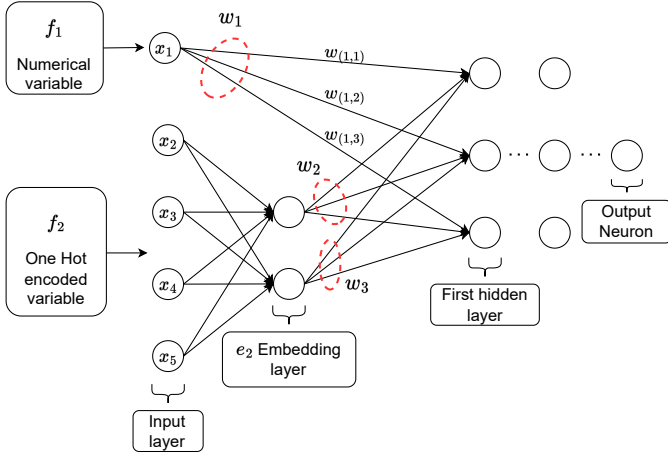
$f_1$
Numerical variable

$w_1$

$x_1$

$w_{(1,1)}$

$w_{(1,2)}$

$w_{(1,3)}$

$x_2$

$w_2$

$f_2$
One Hot encoded variable

$x_3$

$x_4$

$w_3$

$x_5$

$e_2$ Embedding layer

First hidden layer

Output Neuron

Input layer